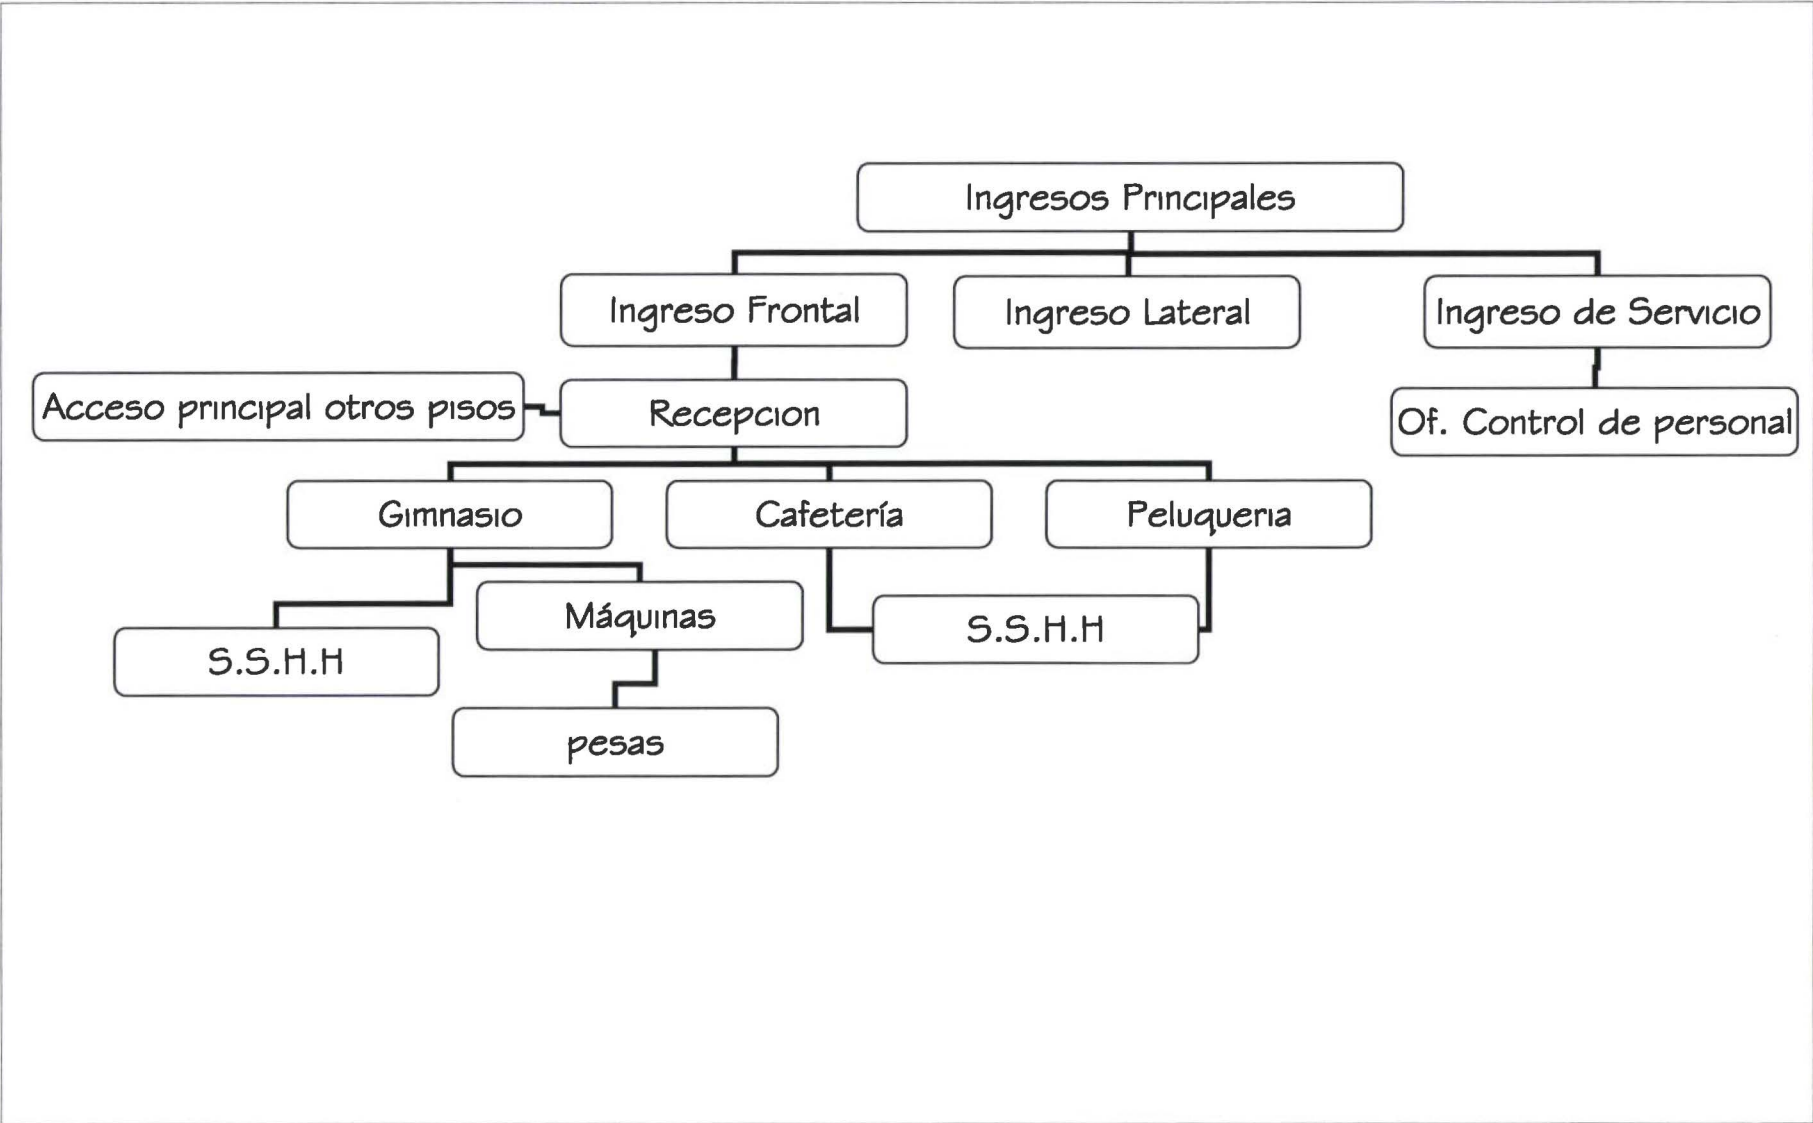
Ingresos Principales

Ingreso Frontal

Ingreso Lateral

Ingreso de Servicio

Acceso principal otros pisos

Recepcion

Of. Control de personal

Gimnasio

Cafetería

Peluqueria

S.S.H.H

Máquinas

S.S.H.H

pesas